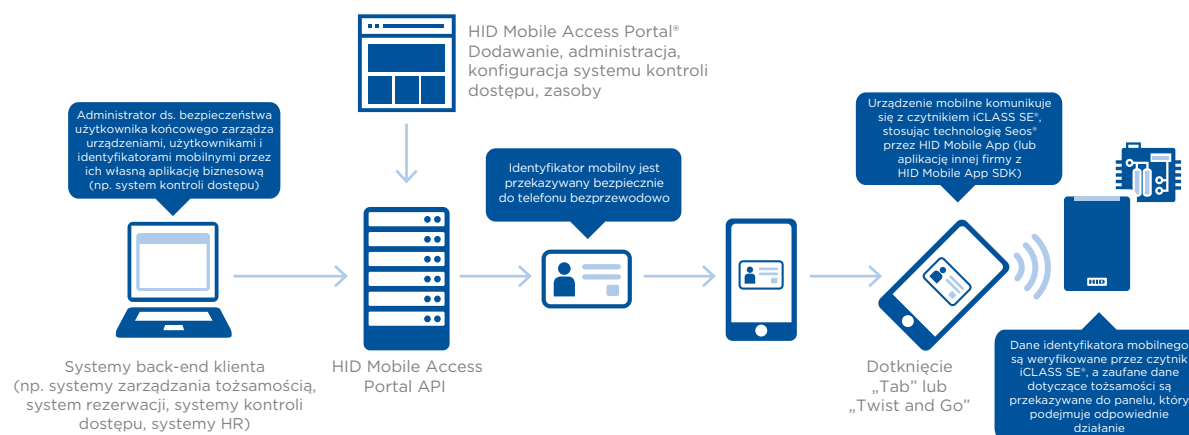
HID Mobile Access Portal®
Dodawanie, administracja, konfiguracja systemu kontroli dostępu, zasoby

Administrator ds. bezpieczeństwa użytkownika końcowego zarządza urządzeniami, użytkownikami i identyfikatorami mobilnymi przez ich własną aplikację biznesową (np. system kontroli dostępu)

Identyfikator mobilny jest przekazywany bezpiecznie do telefonu bezprzewodowo

Urządzenie mobilne komunikuje się z czytnikiem iCLASS SE®, stosując technologię Seos® przez HID Mobile App (lub aplikację innej firmy z HID Mobile App SDK)

HID

Systemy back-end klienta (np. systemy zarządzania tożsamością, system rezerwacji, systemy kontroli dostępu, systemy HR)

HID Mobile Access Portal API

Dotknięcie „Tab" lub „Twist and Go"

Dane identyfikatora mobilnego są weryfikowane przez czytnik iCLASS SE®, a zaufane dane dotyczące tożsamości są przekazywane do panelu, który podejmuje odpowiednie działanie